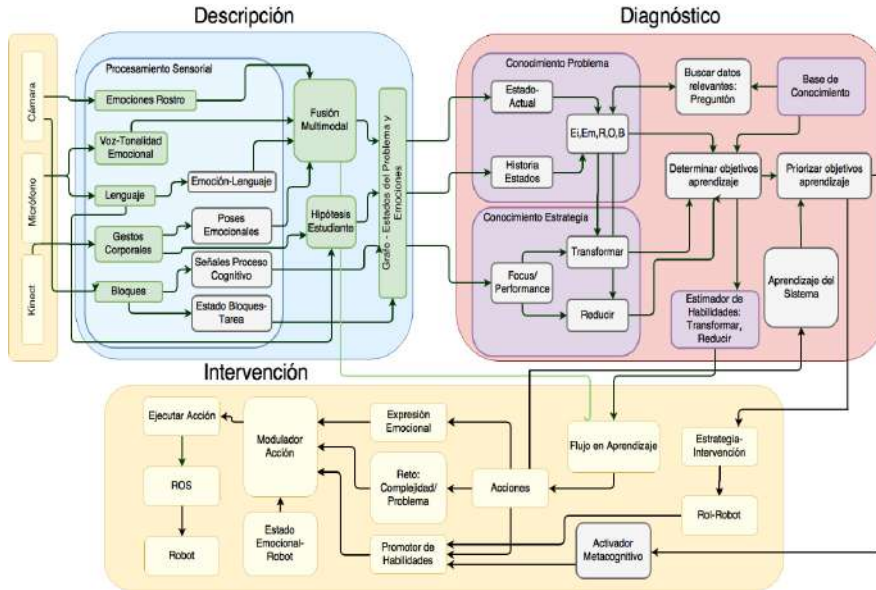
Descripción

Diagnóstico

Cámara

Micrófono

Kinect

Procesamiento Sensorial

Emociones Rostro

Voz-Tonalidad Emocional

Lenguaje

Emoción-Lenguaje

Gestos Corporales

Poses Emocionales

Bloques

Señales Proceso Cognitivo

Estado Bloques-Tarea

Fusión Multimodal

Hipótesis Estudiante

Grafo - Estados del Problema y Emociones

Conocimiento Problema

Estado-Actual

Historia Estados

Ei,Em,R,O,B

Buscar datos relevantes: Preguntón

Base de Conocimiento

Determinar objetivos aprendizaje

Priorizar objetivos aprendizaje

Conocimiento Estrategia

Focus/ Performance

Transformar

Reducir

Estimador de Habilidades: Transformar, Reducir

Aprendizaje del Sistema

Intervención

Ejecutar Acción

ROS

Robot

Modulador Acción

Estado Emocional-Robot

Expresión Emocional

Reto: Complejidad/ Problema

Promotor de Habilidades

Acciones

Flujo en Aprendizaje

Estrategia-Intervención

Rol-Robot

Activador Metacognitivo